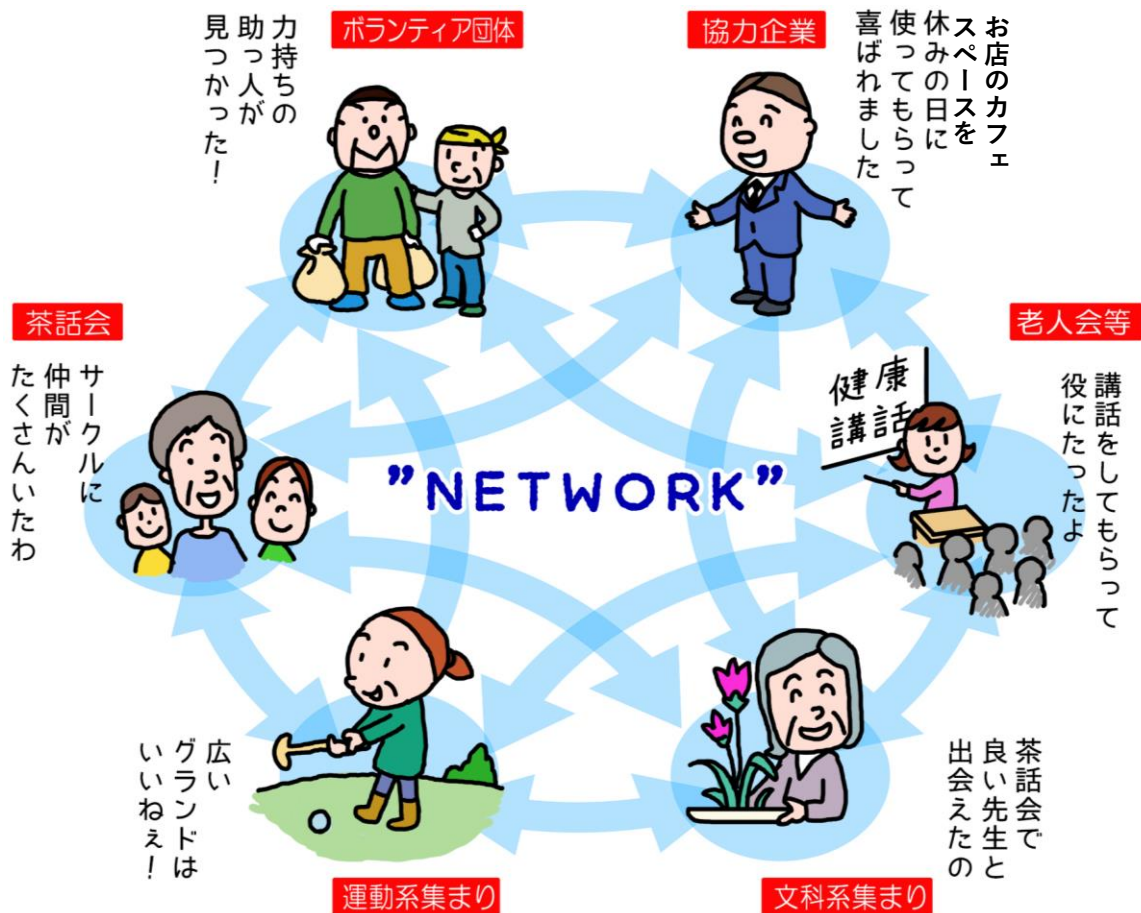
ボランティア団体

力持ちの助っ人が見つかった!

協力企業

お店のカフェスペースを休みの日に使ってもらって喜ばれました

茶話会

サークルに仲間がたくさんいたわ

老人会等

健康講話

講話をしてもらって役にたったよ

"NETWORK"

広いグランドはいいねぇ!

運動系集まり

茶話会で良い先生と出会えたの

文科系集まり